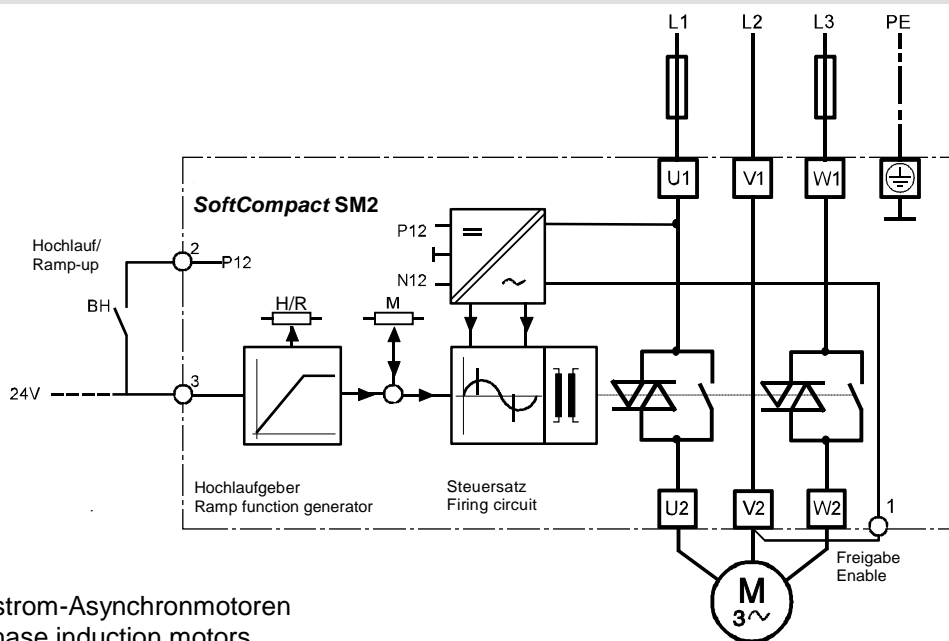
L1 L2 L3 PE

U1 V1 W1

SoftCompact SM2

P12

N12

Hochlauf/
Ramp-up

2

P12

BH

H/R

M

24V

3

Hochlaufgeber
Ramp function generator

Steuersatz
Firing circuit

U2 V2 W2

1

Freigabe
Enable

M
3~

strom-Asynchronmotoren
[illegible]hase induction motors